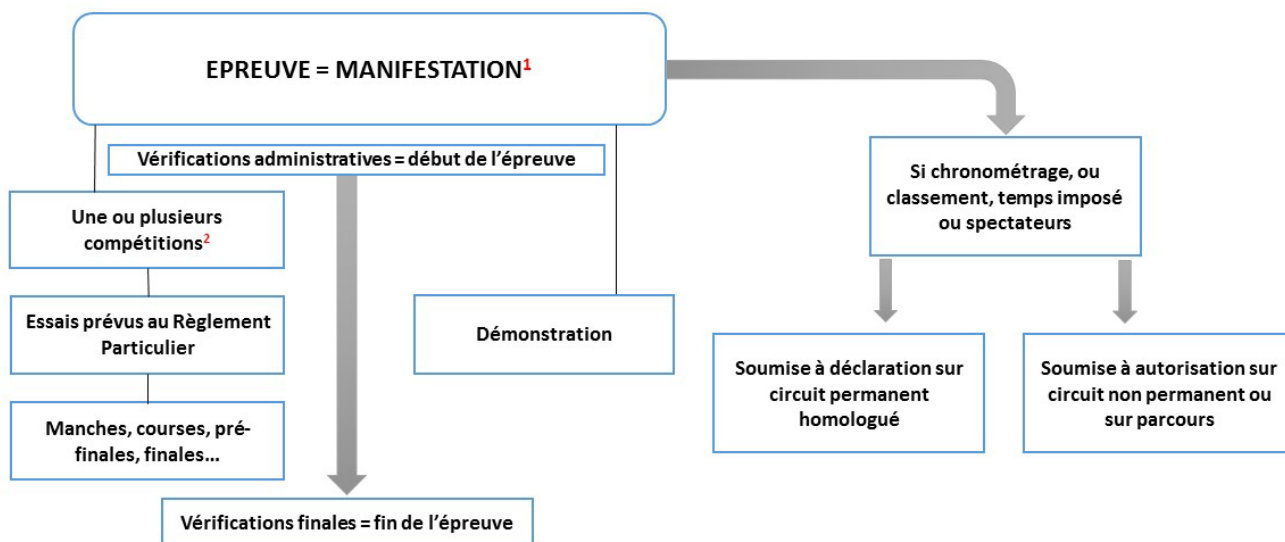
EPREUVE = MANIFESTATION$^{1}$

Vérifications administratives = début de l'épreuve

Une ou plusieurs compétitions$^{2}$

Essais prévus au Règlement Particulier

Manches, courses, pré-finales, finales…

Démonstration

Vérifications finales = fin de l'épreuve

Si chronométrage, ou classement, temps imposé ou spectateurs

Soumise à déclaration sur circuit permanent homologué

Soumise à autorisation sur circuit non permanent ou sur parcours